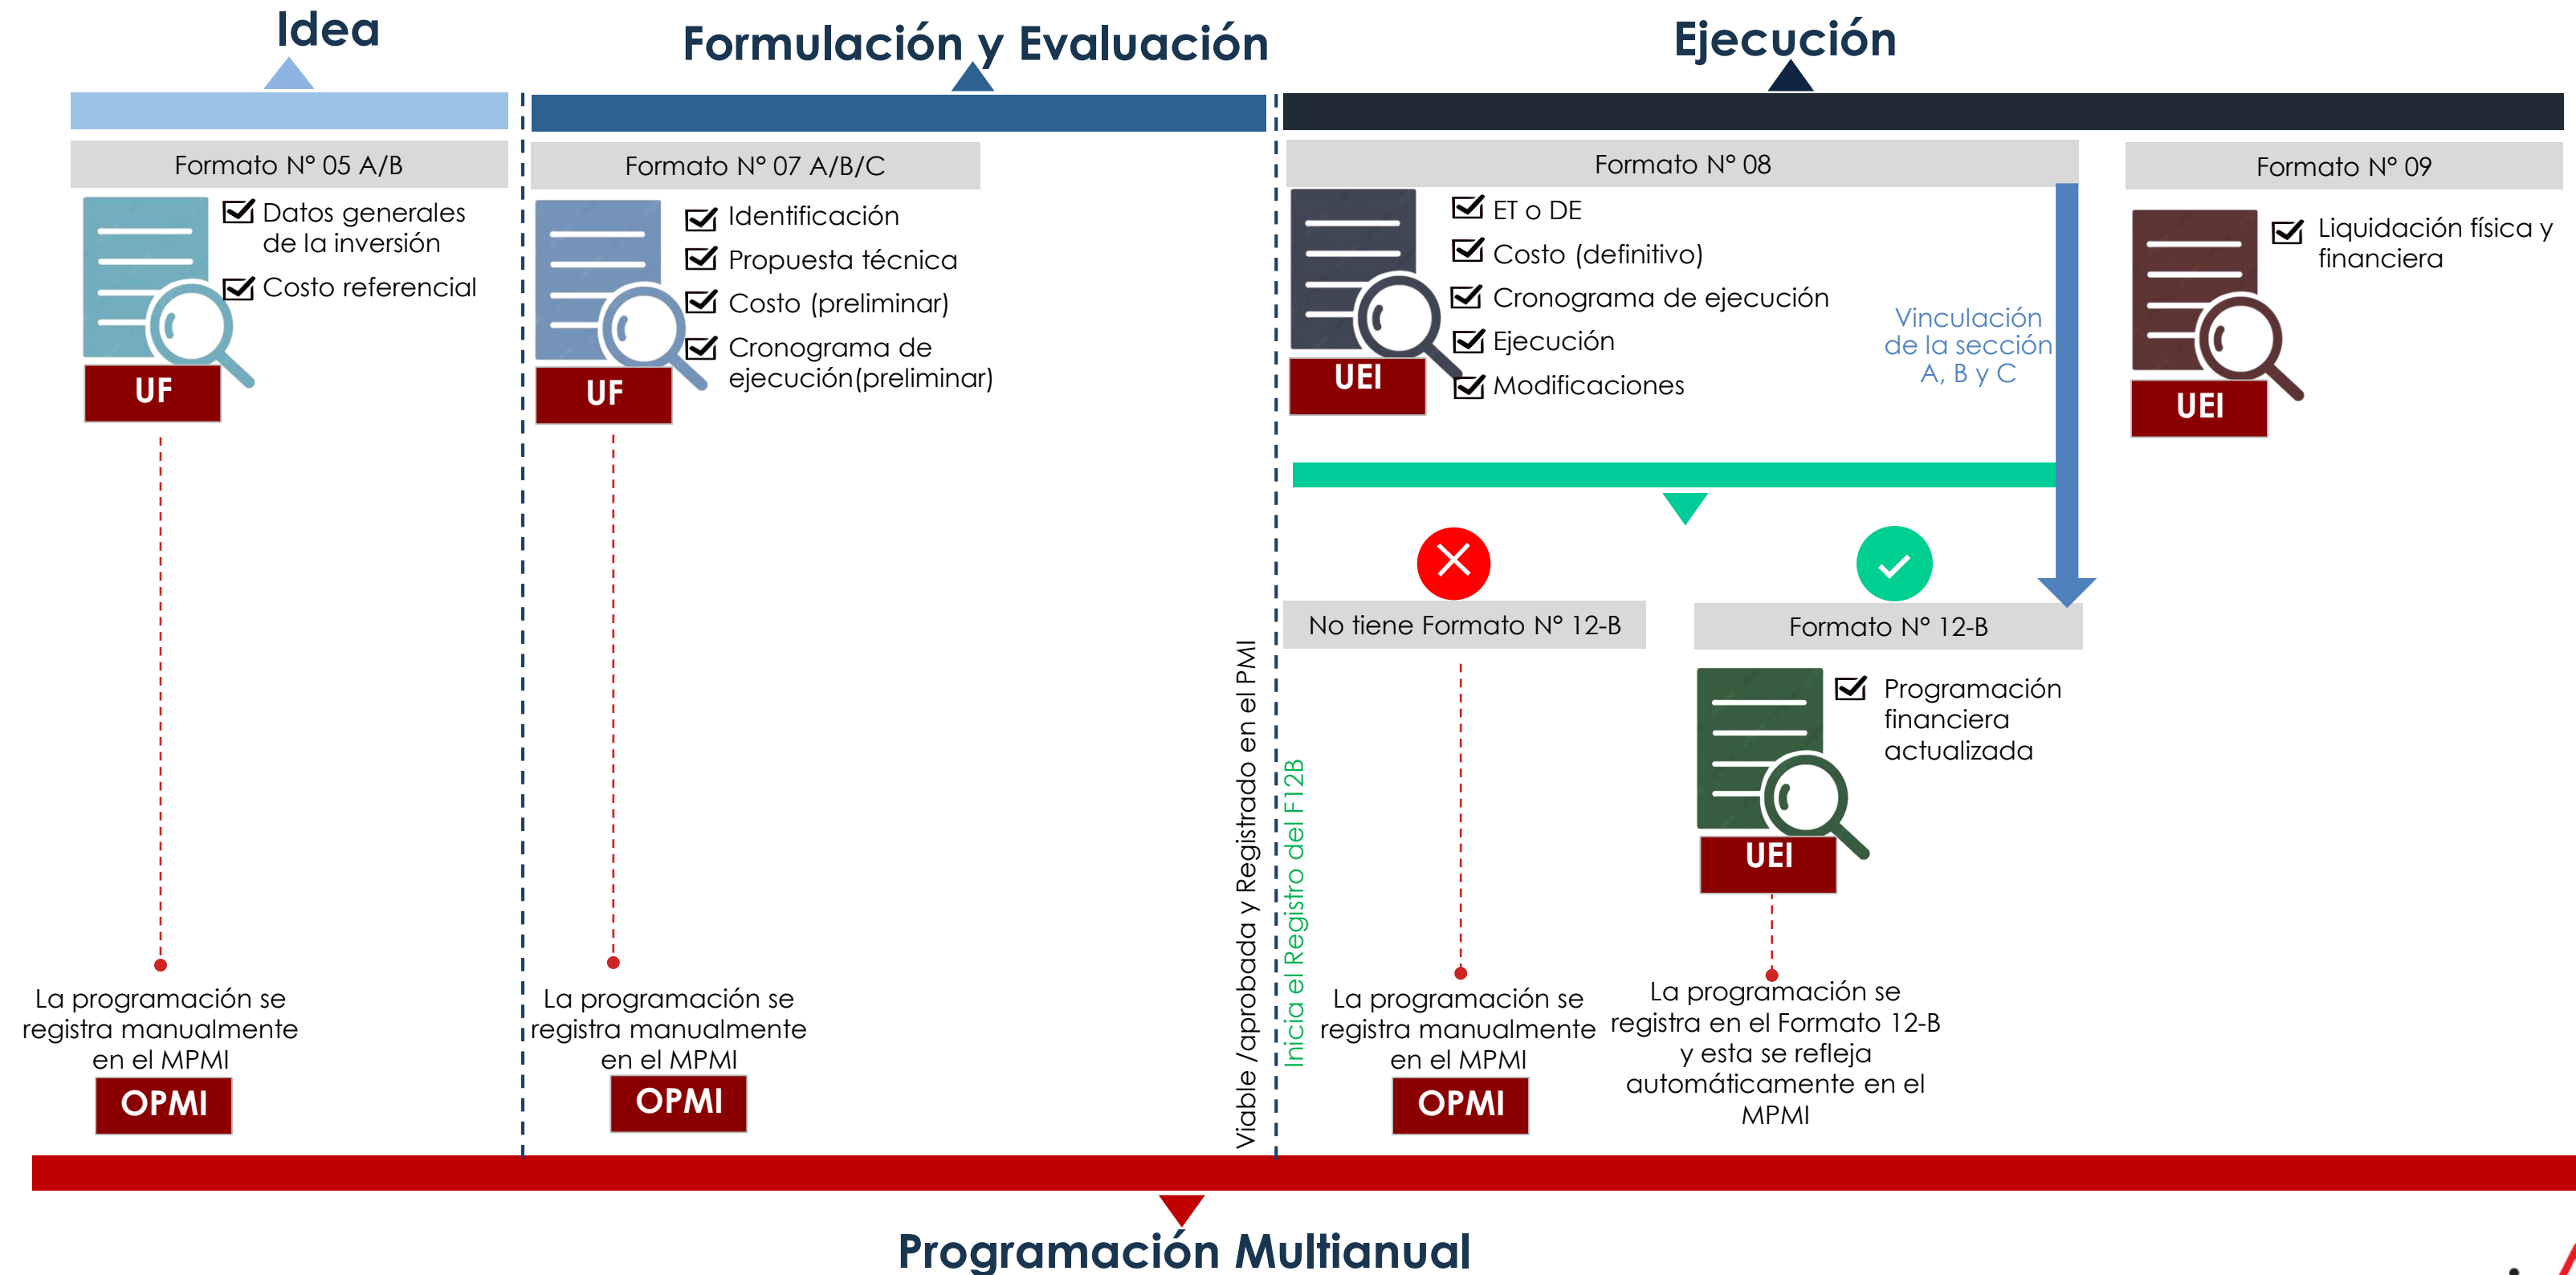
Idea

Formulación y Evaluación

Ejecución

Formato N° 05 A/B

Datos generales de la inversión

Costo referencial

UF

La programación se registra manualmente en el MPMI

OPMI

Formato N° 07 A/B/C

Identificación

Propuesta técnica

Costo (preliminar)

Cronograma de ejecución(preliminar)

UF

La programación se registra manualmente en el MPMI

OPMI

Viable /aprobada y Registrado en el PMI

Inicia el Registro del F12B

Formato N° 08

ET o DE

Costo (definitivo)

Cronograma de ejecución

Ejecución

Modificaciones

UEI

Vinculación de la sección A, B y C

Formato N° 09

Liquidación física y financiera

UEI

No tiene Formato N° 12-B

La programación se registra manualmente en el MPMI

OPMI

Formato N° 12-B

Programación financiera actualizada

UEI

La programación se registra en el Formato 12-B y esta se refleja automáticamente en el MPMI

Programación Multianual